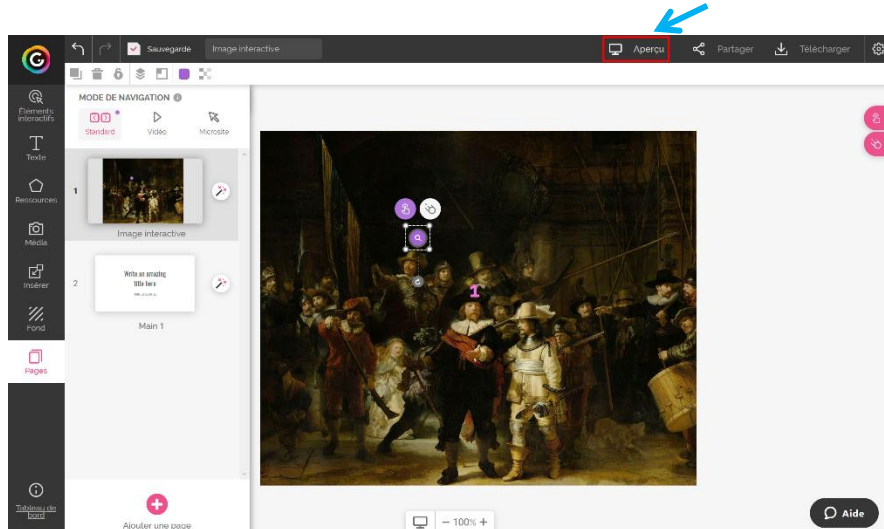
Sauvegardé Image interactive

Aperçu Partager Télécharger

Éléments interactifs

Texte

Ressources

Média

Insérer

Fond

Pages

Tableau de bord

MODE DE NAVIGATION

Standard Vidéo Microsite

1

Image interactive

2

Write an amazing title here

Main 1

Ajouter une page

– 100% +

Aide